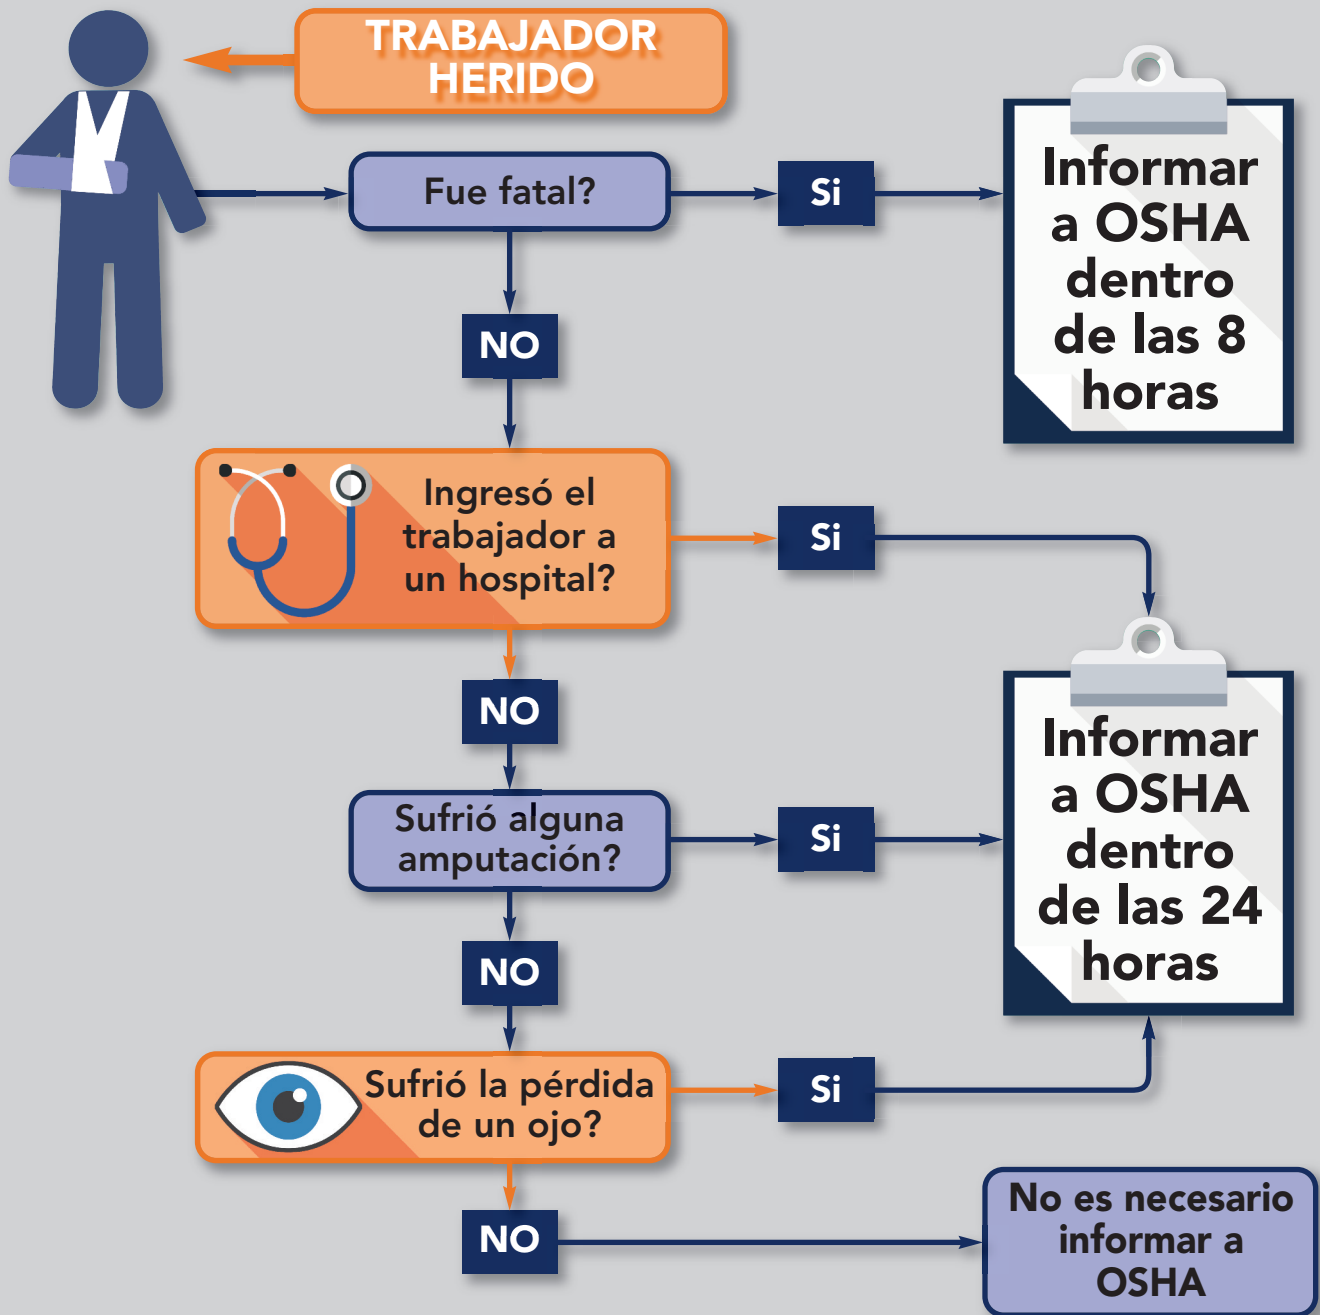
TRABAJADOR HERIDO

Fue fatal?

Si

Informar a OSHA dentro de las 8 horas

NO

Ingresó el trabajador a un hospital?

Si

NO

Sufrió alguna amputación?

Si

Informar a OSHA dentro de las 24 horas

NO

Sufrió la pérdida de un ojo?

Si

NO

No es necesario informar a OSHA